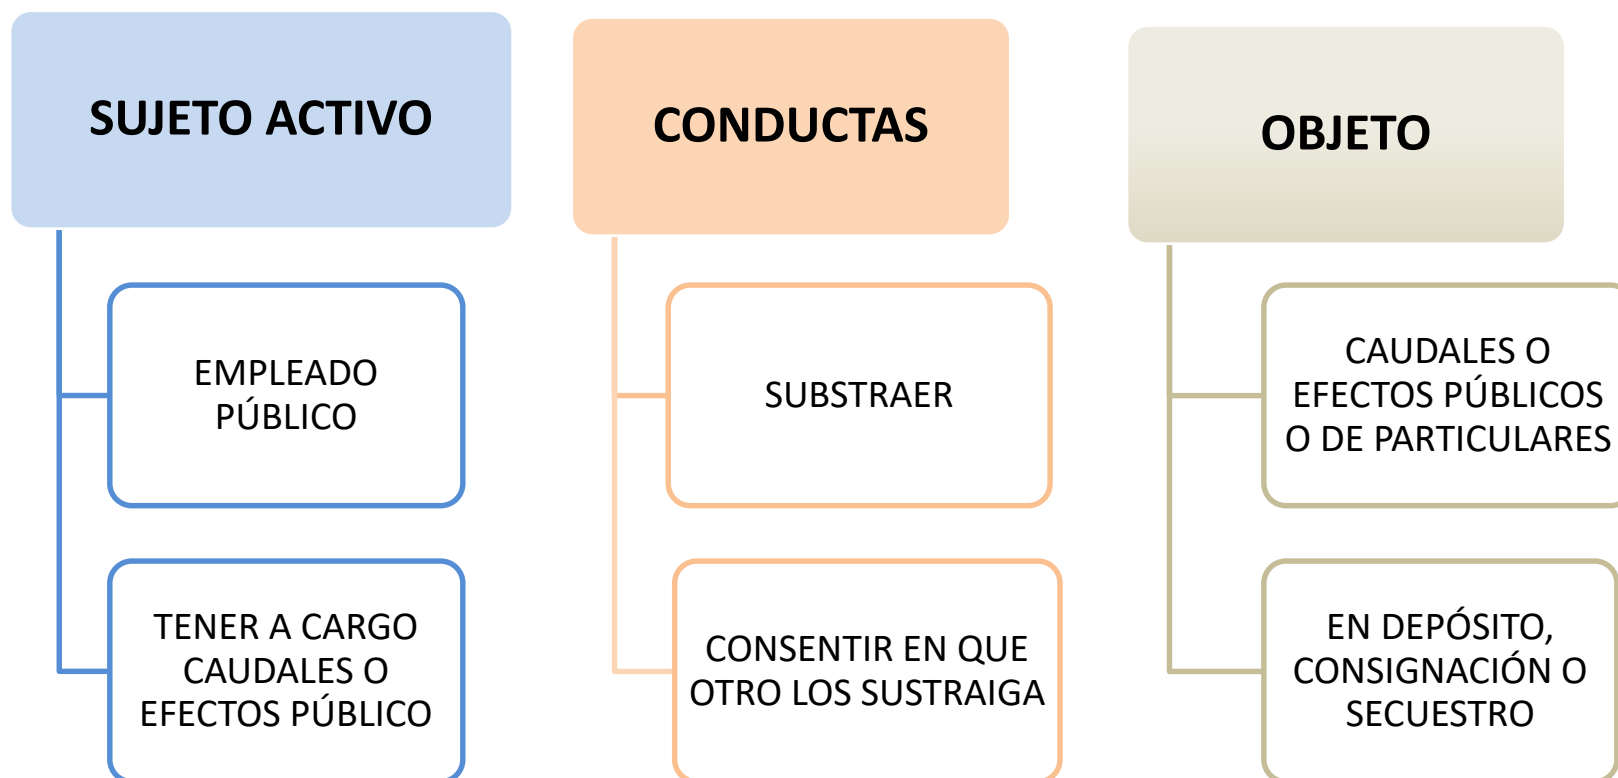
SUJETO ACTIVO

EMPLEADO PÚBLICO

TENER A CARGO CAUDALES O EFECTOS PÚBLICO

CONDUCTAS

SUBSTRAER

CONSENTIR EN QUE OTRO LOS SUSTRAIGA

OBJETO

CAUDALES O EFECTOS PÚBLICOS O DE PARTICULARES

EN DEPÓSITO, CONSIGNACIÓN O SECUESTRO